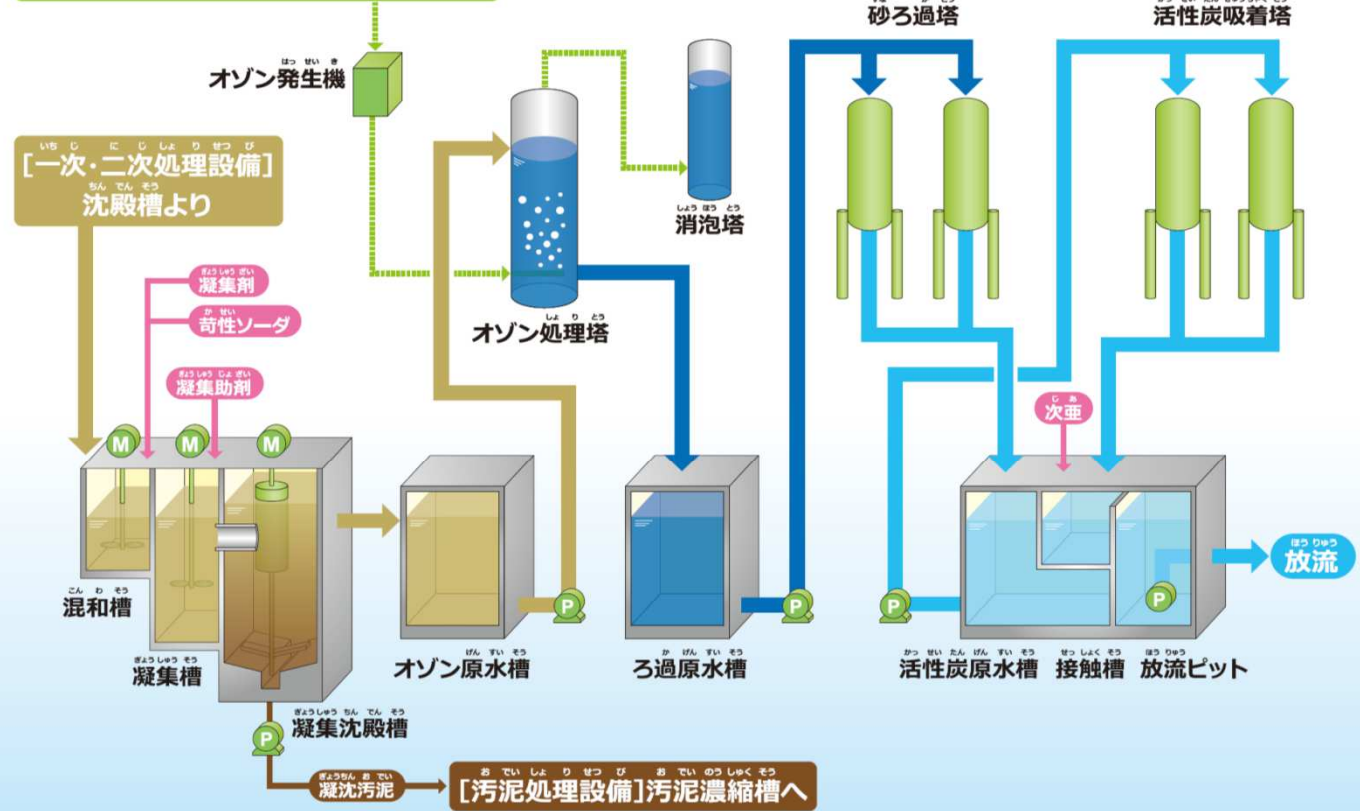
砂ろ過塔

活性炭吸着塔

オゾン発生機

[一次・二次処理設備]
沈殿槽より

消泡塔

凝集剤

苛性ソーダ

オゾン処理塔

凝集助剤

次亜

M

M

M

放流

P

P

P

P

混和槽

凝集槽

オゾン原水槽

ろ過原水槽

活性炭原水槽

接触槽

放流ピット

凝集沈殿槽

P

凝沈汚泥

[汚泥処理設備]汚泥濃縮槽へ